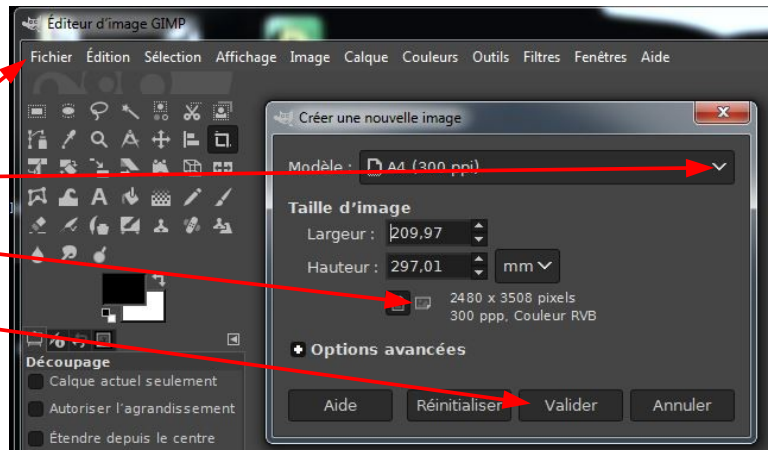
Éditeur d'image GIMP

Fichier Édition Sélection Affichage Image Calque Couleurs Outils Filtres Fenêtres Aide

Créer une nouvelle image

Modèle : A4 (300 ppi)

Taille d'image

Largeur : 209,97

Hauteur : 297,01 mm

2480 x 3508 pixels
300 ppp, Couleur RVB

Options avancées

Aide Réinitialiser Valider Annuler

Découpage

Calque actuel seulement

Autoriser l'agrandissement

Étendre depuis le centre